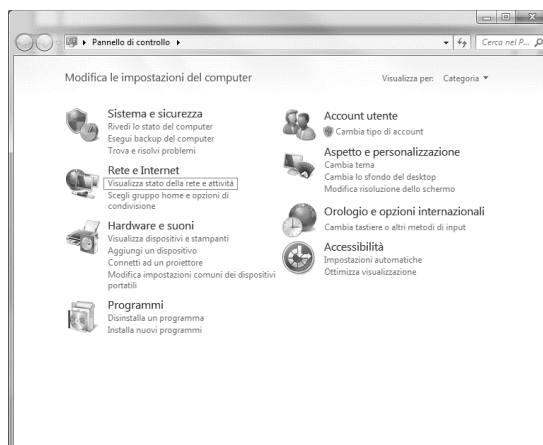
Pannello di controllo ▸

Cerca nel P...

Modifica le impostazioni del computer

Visualizza per: Categoria ▾

Sistema e sicurezza
Rivedi lo stato del computer
Esegui backup del computer
Trova e risolvi problemi

Rete e Internet
Visualizza stato della rete e attività
Scegli gruppo home e opzioni di condivisione

Hardware e suoni
Visualizza dispositivi e stampanti
Aggiungi un dispositivo
Connetti ad un proiettore
Modifica impostazioni comuni dei dispositivi portatili

Programmi
Disinstalla un programma
Installa nuovi programmi

Account utente
Cambia tipo di account

Aspetto e personalizzazione
Cambia tema
Cambia lo sfondo del desktop
Modifica risoluzione dello schermo

Orologio e opzioni internazionali
Cambia tastiere o altri metodi di input

Accessibilità
Impostazioni automatiche
Ottimizza visualizzazione